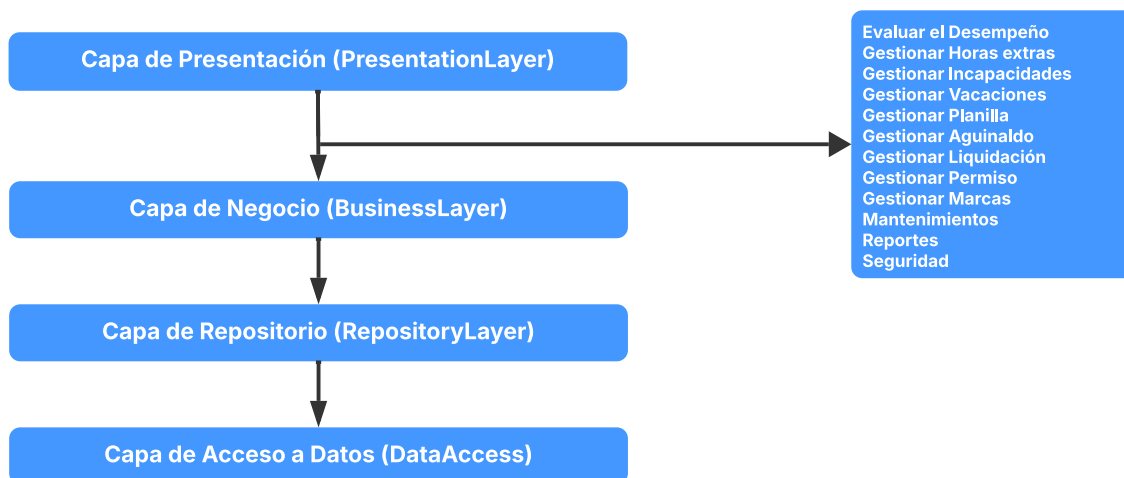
Capa de Presentación (PresentationLayer)

Evaluar el Desempeño
Gestionar Horas extras
Gestionar Incapacidades
Gestionar Vacaciones
Gestionar Planilla
Gestionar Aguinaldo
Gestionar Liquidación
Gestionar Permiso
Gestionar Marcas
Mantenimientos
Reportes
Seguridad

Capa de Negocio (BusinessLayer)

Capa de Repositorio (RepositoryLayer)

Capa de Acceso a Datos (DataAccess)